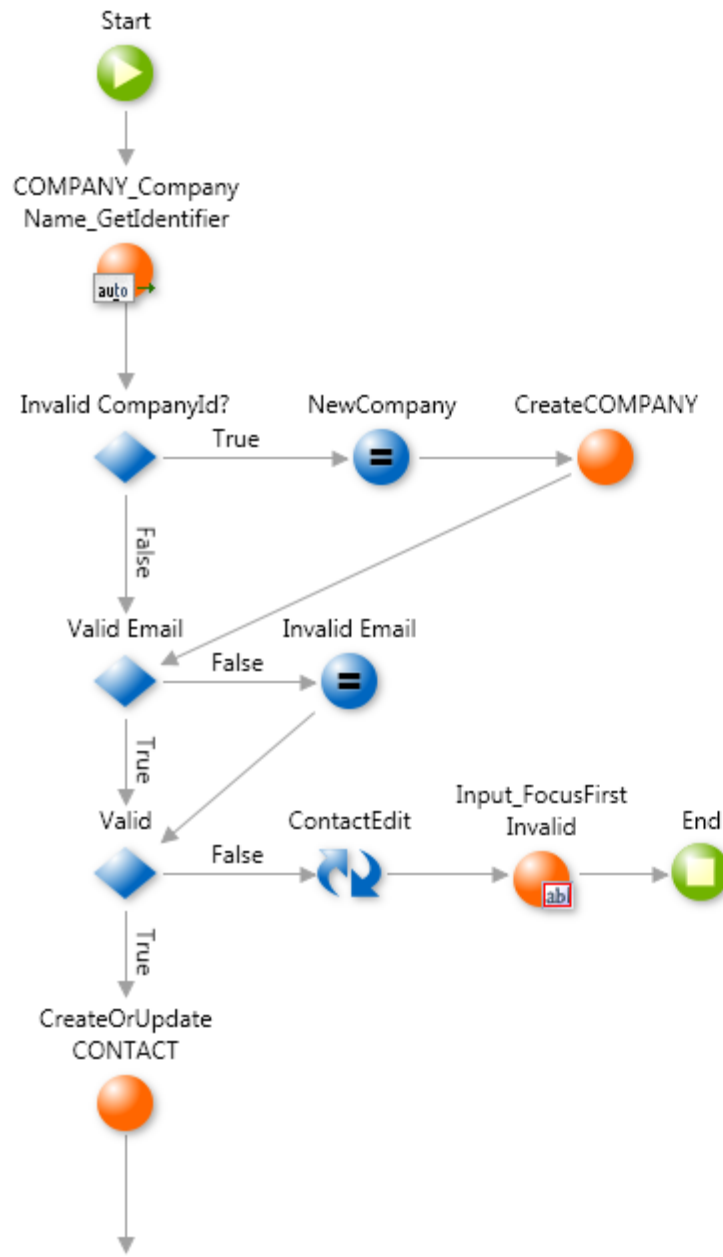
Start

COMPANY_Company Name_GetIdentifier

auto

Invalid CompanyId?

True

NewCompany

CreateCOMPANY

False

Valid Email

False

Invalid Email

True

Valid

False

ContactEdit

Input_FocusFirst Invalid

abl

End

True

CreateOrUpdate CONTACT